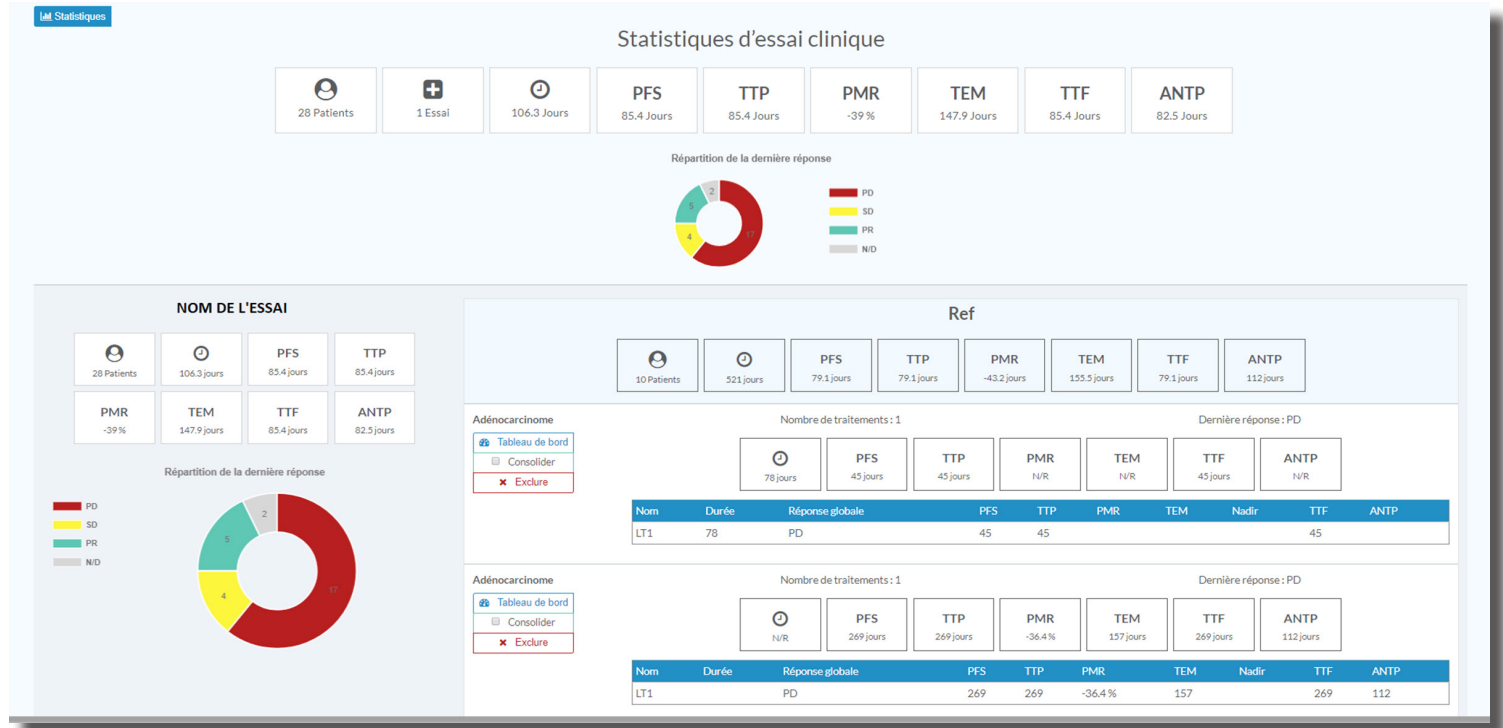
Statistiques

Statistiques d’essai clinique

28 Patients

1 Essai

106.3 Jours

PFS
85.4 Jours

TTP
85.4 Jours

PMR
-39 %

TEM
147.9 Jours

TTF
85.4 Jours

ANTP
82.5 Jours

Répartition de la dernière réponse

2
5
4
17

PD
SD
PR
N/D

NOM DE L'ESSAI

28 Patients

106.3 jours

PFS
85.4 jours

TTP
85.4 jours

PMR
-39 %

TEM
147.9 jours

TTF
85.4 jours

ANTP
82.5 jours

Répartition de la dernière réponse

PD
SD
PR
N/D

2
5
4
17

Ref

10 Patients

521 jours

PFS
79.1 jours

TTP
79.1 jours

PMR
-43.2 jours

TEM
155.5 jours

TTF
79.1 jours

ANTP
112 jours

Adénocarcinome

Nombre de traitements : 1

Dernière réponse : PD

Tableau de bord
Consolider
Exclure

78 jours

PFS
45 jours

TTP
45 jours

PMR
N/R

TEM
N/R

TTF
45 jours

ANTP
N/R

| Nom | Durée | Réponse globale | PFS | TTP | PMR | TEM | Nadir | TTF | ANTP |
|---|---|---|---|---|---|---|---|---|---|
| LT1 | 78 | PD | 45 | 45 | | | | 45 | |

Adénocarcinome

Nombre de traitements : 1

Dernière réponse : PD

Tableau de bord
Consolider
Exclure

N/R

PFS
269 jours

TTP
269 jours

PMR
-36.4 %

TEM
157 jours

TTF
269 jours

ANTP
112 jours

| Nom | Durée | Réponse globale | PFS | TTP | PMR | TEM | Nadir | TTF | ANTP |
|---|---|---|---|---|---|---|---|---|---|
| LT1 | | PD | 269 | 269 | -36.4 % | 157 | | 269 | 112 |